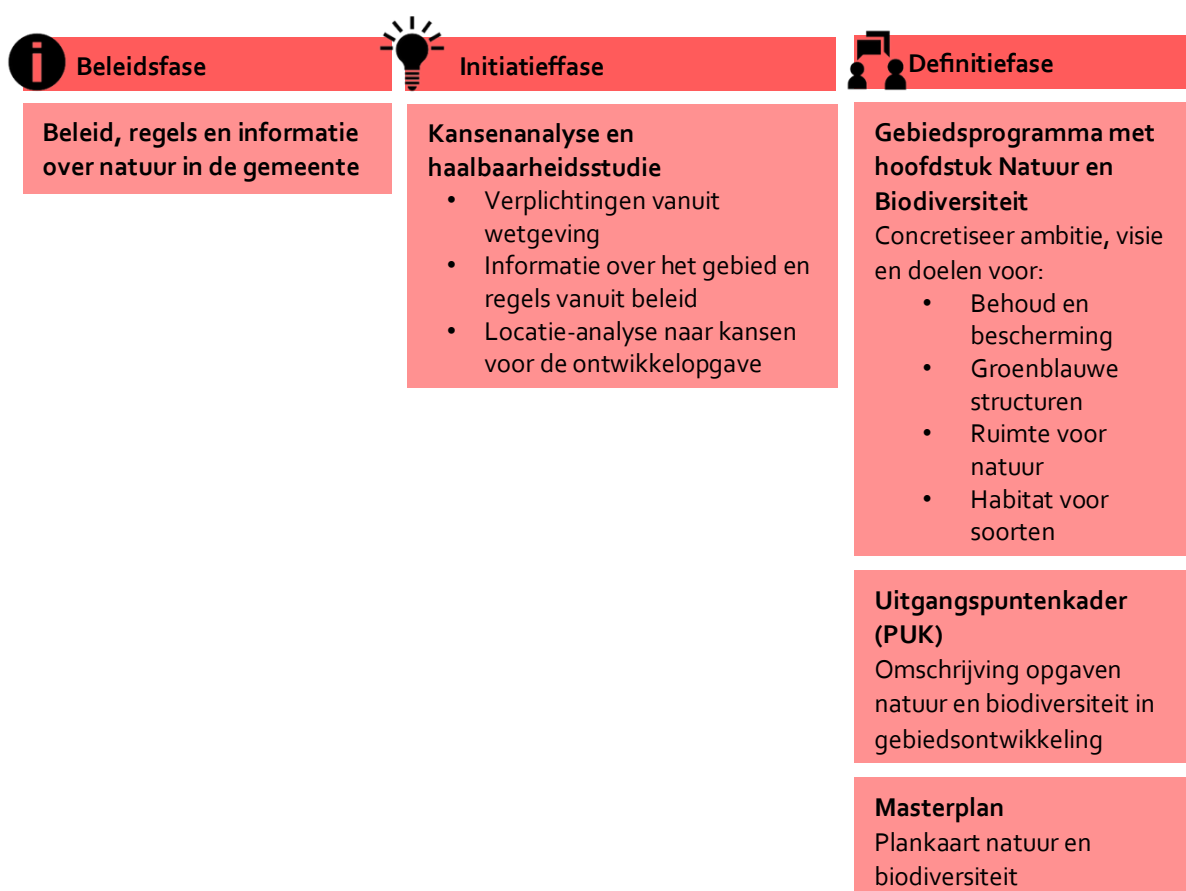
Beleidsfase

Beleid, regels en informatie over natuur in de gemeente

Initiatieffase

Kansenanalyse en haalbaarheidsstudie
• Verplichtingen vanuit wetgeving
• Informatie over het gebied en regels vanuit beleid
• Locatie-analyse naar kansen voor de ontwikkelopgave

Definitiefase

Gebiedsprogramma met hoofdstuk Natuur en Biodiversiteit
Concretiseer ambitie, visie en doelen voor:
• Behoud en bescherming
• Groenblauwe structuren
• Ruimte voor natuur
• Habitat voor soorten

Uitgangspuntenkader (PUK)
Omschrijving opgaven natuur en biodiversiteit in gebiedsontwikkeling

Masterplan
Plankaart natuur en biodiversiteit